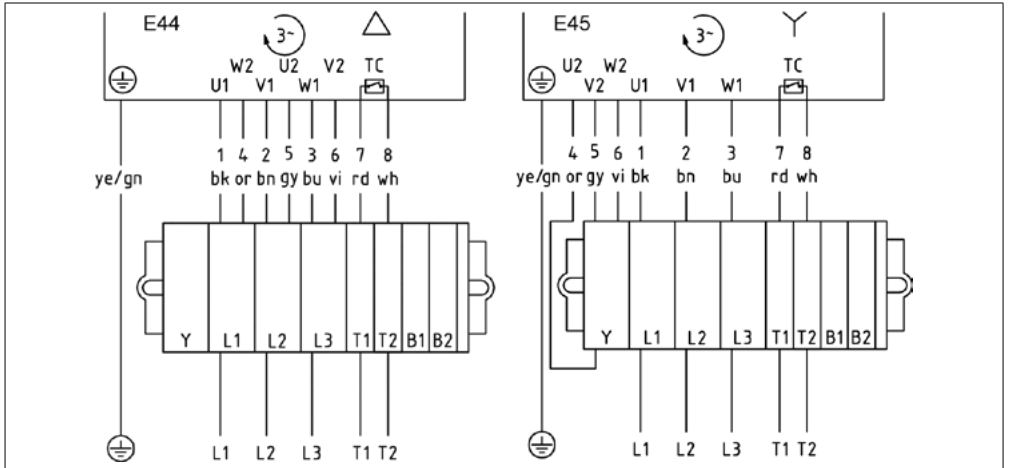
E44

3~

W2 U2 V2 TC

U1 V1 W1

1 4 2 5 3 6 7 8

bk or bn gy bu vi rd wh

ye/gn

Y L1 L2 L3 T1 T2 B1 B2

L1 L2 L3 T1 T2

E45

3~

U2 W2 TC

V2 U1 V1 W1

4 5 6 1 2 3 7 8

ye/gn or gy vi bk bn bu rd wh

Y L1 L2 L3 T1 T2 B1 B2

L1 L2 L3 T1 T2